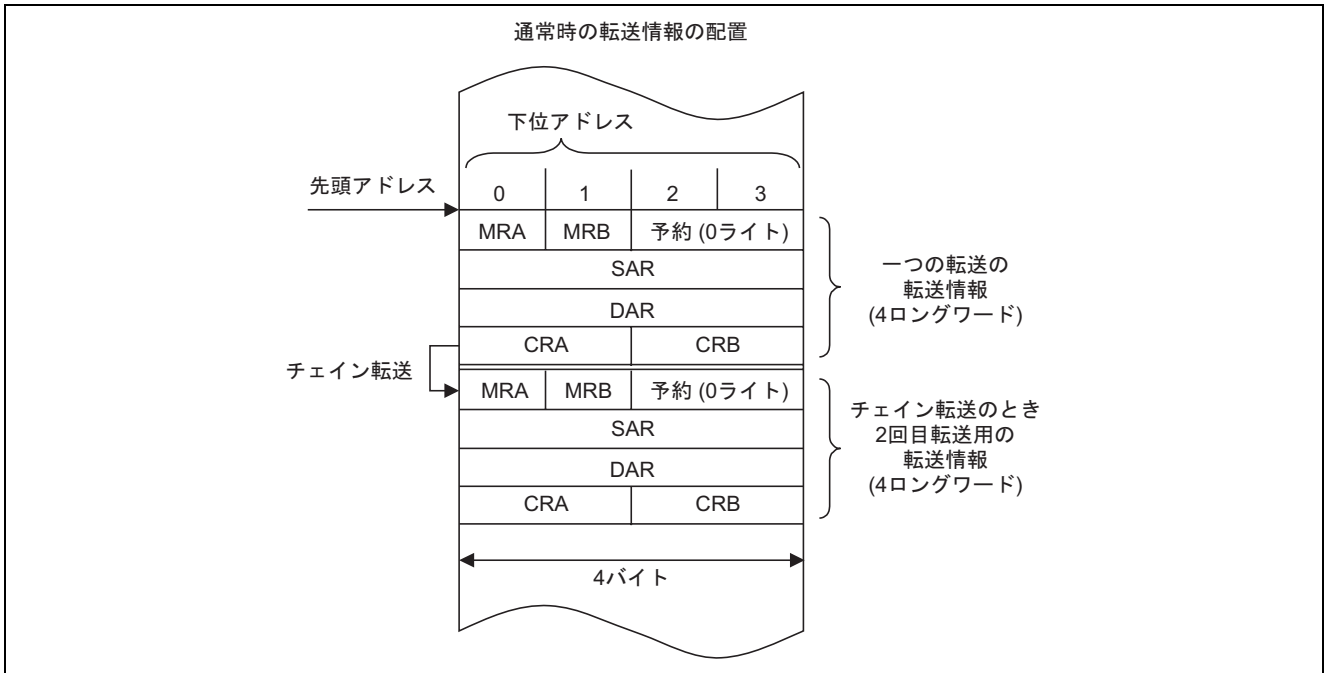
通常時の転送情報の配置

下位アドレス

先頭アドレス

| 0 | 1 | 2 | 3 |
|---|---|---|---|
| MRA | MRB | 予約 (0ライト) | |
| SAR | | | |
| DAR | | | |
| CRA | | CRB | |
| MRA | MRB | 予約 (0ライト) | |
| SAR | | | |
| DAR | | | |
| CRA | | CRB | |

一つの転送の転送情報 (4ロングワード)

チェイン転送

チェイン転送のとき2回目転送用の転送情報 (4ロングワード)

4バイト